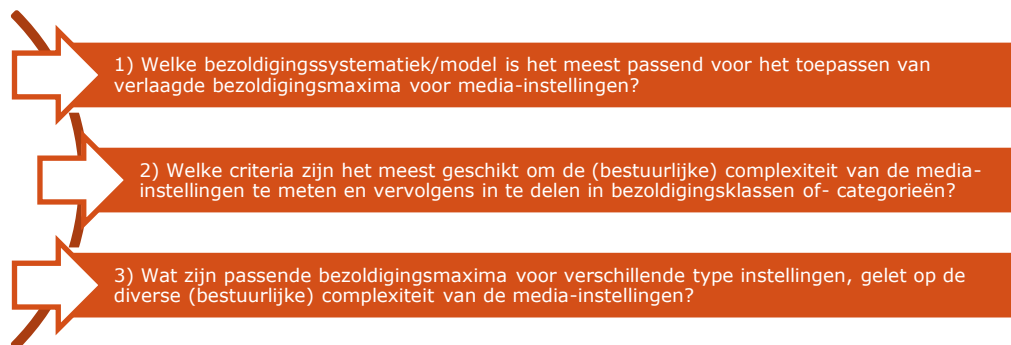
1) Welke bezoldigingssystematiek/model is het meest passend voor het toepassen van verlaagde bezoldigingsmaxima voor media-instellingen?

2) Welke criteria zijn het meest geschikt om de (bestuurlijke) complexiteit van de media-instellingen te meten en vervolgens in te delen in bezoldigingsklassen of- categorieën?

3) Wat zijn passende bezoldigingsmaxima voor verschillende type instellingen, gelet op de diverse (bestuurlijke) complexiteit van de media-instellingen?